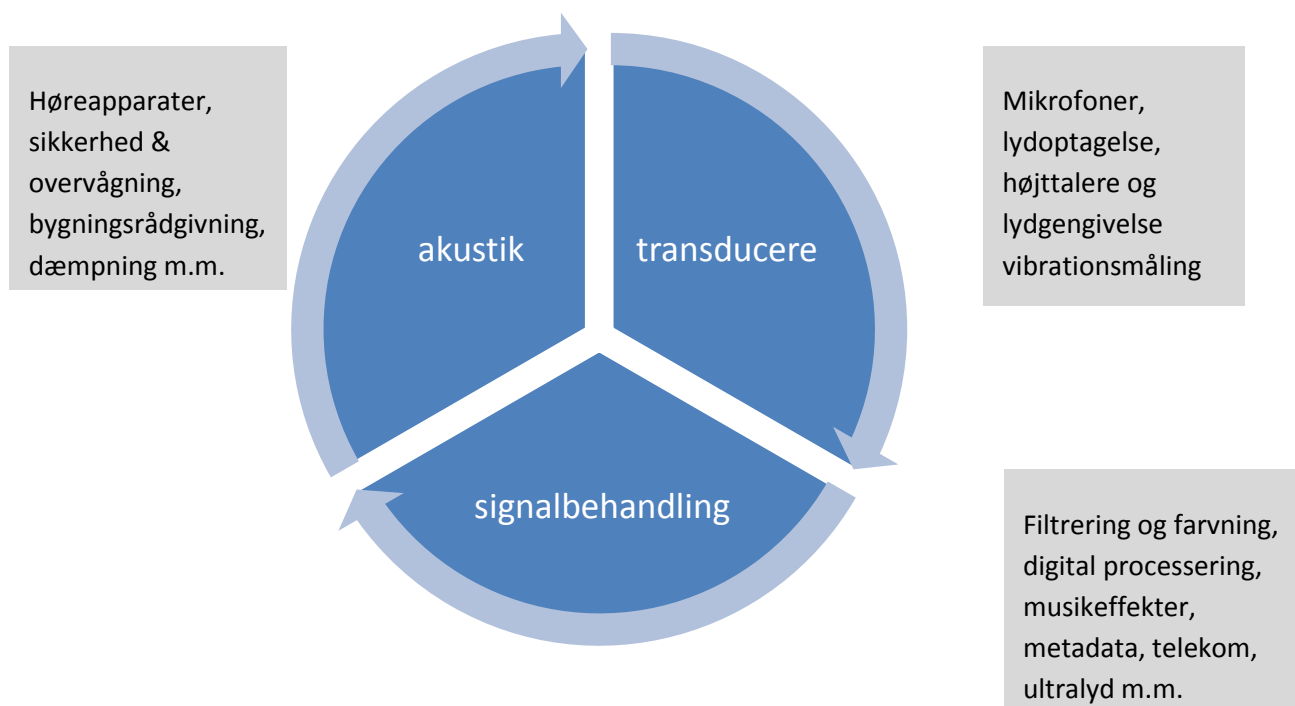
Høreapparater, sikkerhed & overvågning, bygningsrådgivning, dæmpning m.m.

akustik

transducere

Mikrofoner, lydoptagelse, højttalere og lydgengivelse vibrationsmåling

signalbehandling

Filtrering og farvning, digital processering, musikeffekter, metadata, telekom, ultralyd m.m.